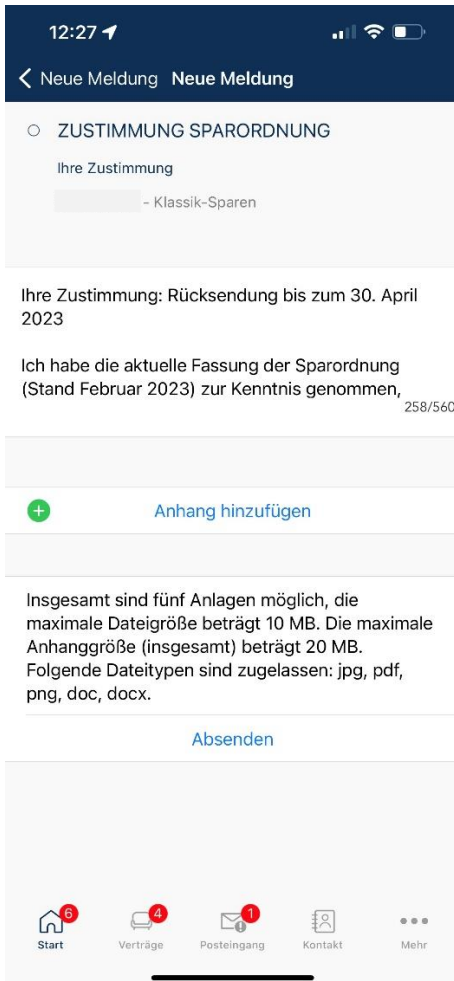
12:27

Neue Meldung Neue Meldung

ZUSTIMMUNG SPARORDNUNG

Ihre Zustimmung

- Klassik-Sparen

Ihre Zustimmung: Rücksendung bis zum 30. April 2023

Ich habe die aktuelle Fassung der Sparordnung (Stand Februar 2023) zur Kenntnis genommen,

258/560

Anhang hinzufügen

Insgesamt sind fünf Anlagen möglich, die maximale Dateigröße beträgt 10 MB. Die maximale Anhanggröße (insgesamt) beträgt 20 MB. Folgende Dateitypen sind zugelassen: jpg, pdf, png, doc, docx.

Absenden

6 Start

4 Verträge

1 Posteingang

Kontakt

Mehr